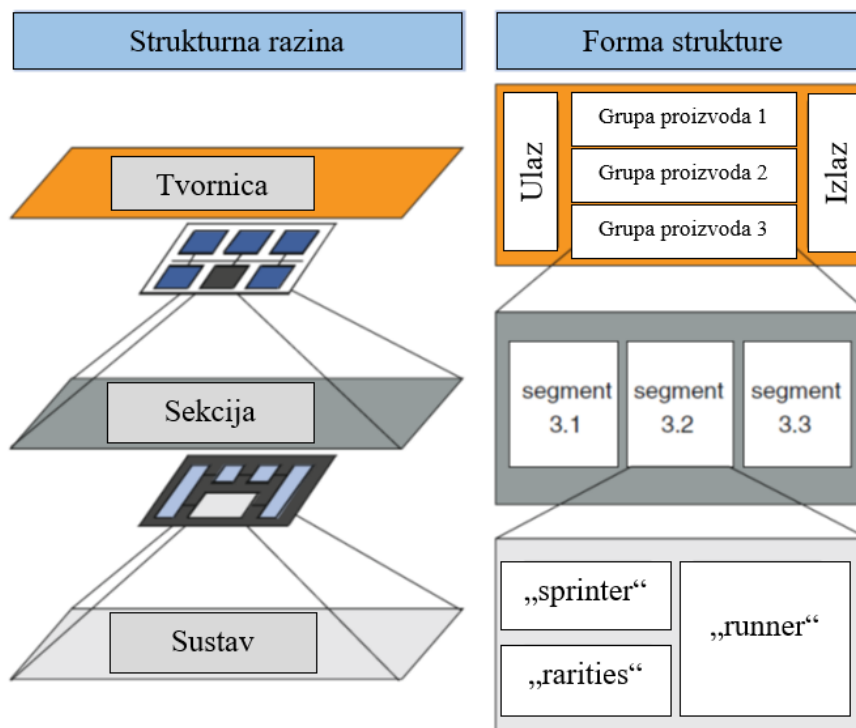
Strukturna razina

Tvornica

Sekcija

Sustav

Forma strukture

Ulaz

Grupa proizvoda 1

Grupa proizvoda 2

Grupa proizvoda 3

Izlaz

segment 3.1

segment 3.2

segment 3.3

„sprinter“

„rarities“

„runner“